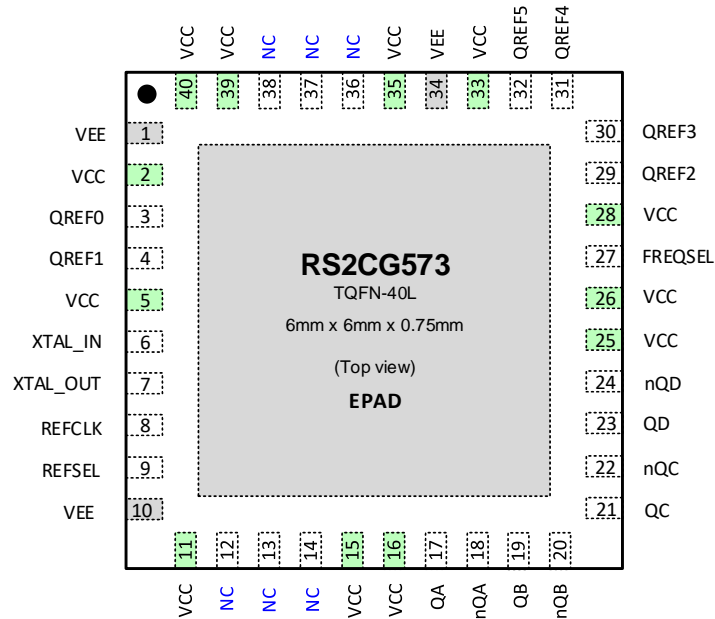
VCC VCC NC NC NC VCC VEE VCC QREF5 QREF4

40 39 38 37 36 35 34 33 32 31

VEE 1
VCC 2
QREF0 3
QREF1 4
VCC 5
XTAL_IN 6
XTAL_OUT 7
REFCLK 8
REFSEL 9
VEE 10

RS2CG573
TQFN-40L
6mm x 6mm x 0.75mm

(Top view)

EPAD

30 QREF3
29 QREF2
28 VCC
27 FREQSEL
26 VCC
25 VCC
24 nQD
23 QD
22 nQC
21 QC

11 12 13 14 15 16 17 18 19 20

VCC NC NC NC VCC VCC QA nQA QB nQB